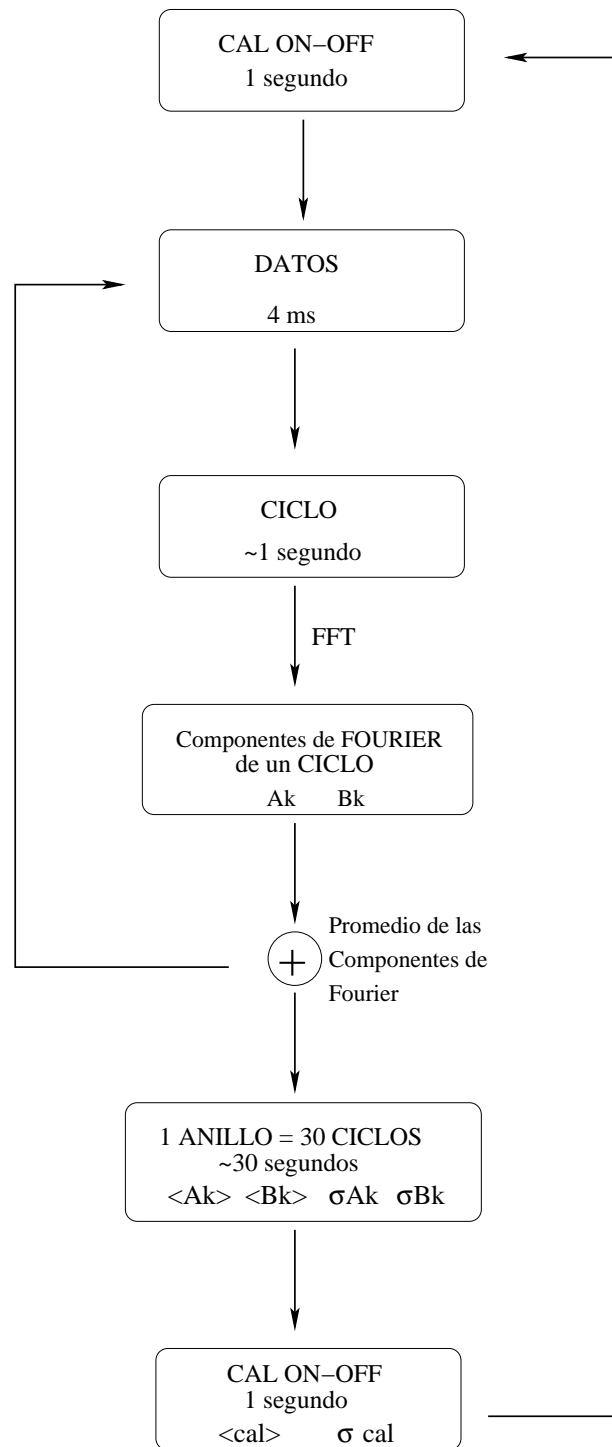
CAL ON–OFF
1 segundo

DATOS
4 ms

CICLO
~1 segundo

FFT

Componentes de FOURIER
de un CICLO
Ak Bk

+

Promedio de las Componentes de Fourier

1 ANILLO = 30 CICLOS
~30 segundos
<Ak> <Bk> σAk σBk

CAL ON–OFF
1 segundo
<cal> σ cal